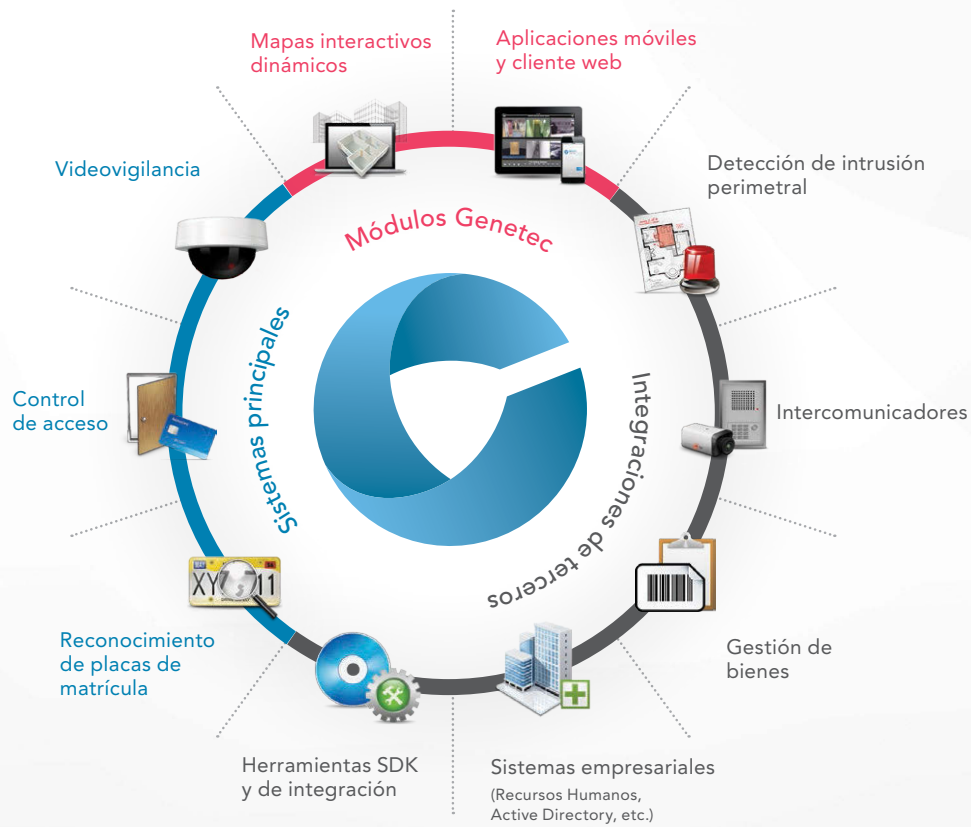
Mapas interactivos dinámicos

Aplicaciones móviles y cliente web

Videovigilancia

Módulos Genetec

Detección de intrusión perimetral

Sistemas principales

Integraciones de terceros

Intercomunicadores

Control de acceso

XY 11

Gestión de bienes

Reconocimiento de placas de matrícula

Herramientas SDK y de integración

Sistemas empresariales
(Recursos Humanos, Active Directory, etc.)